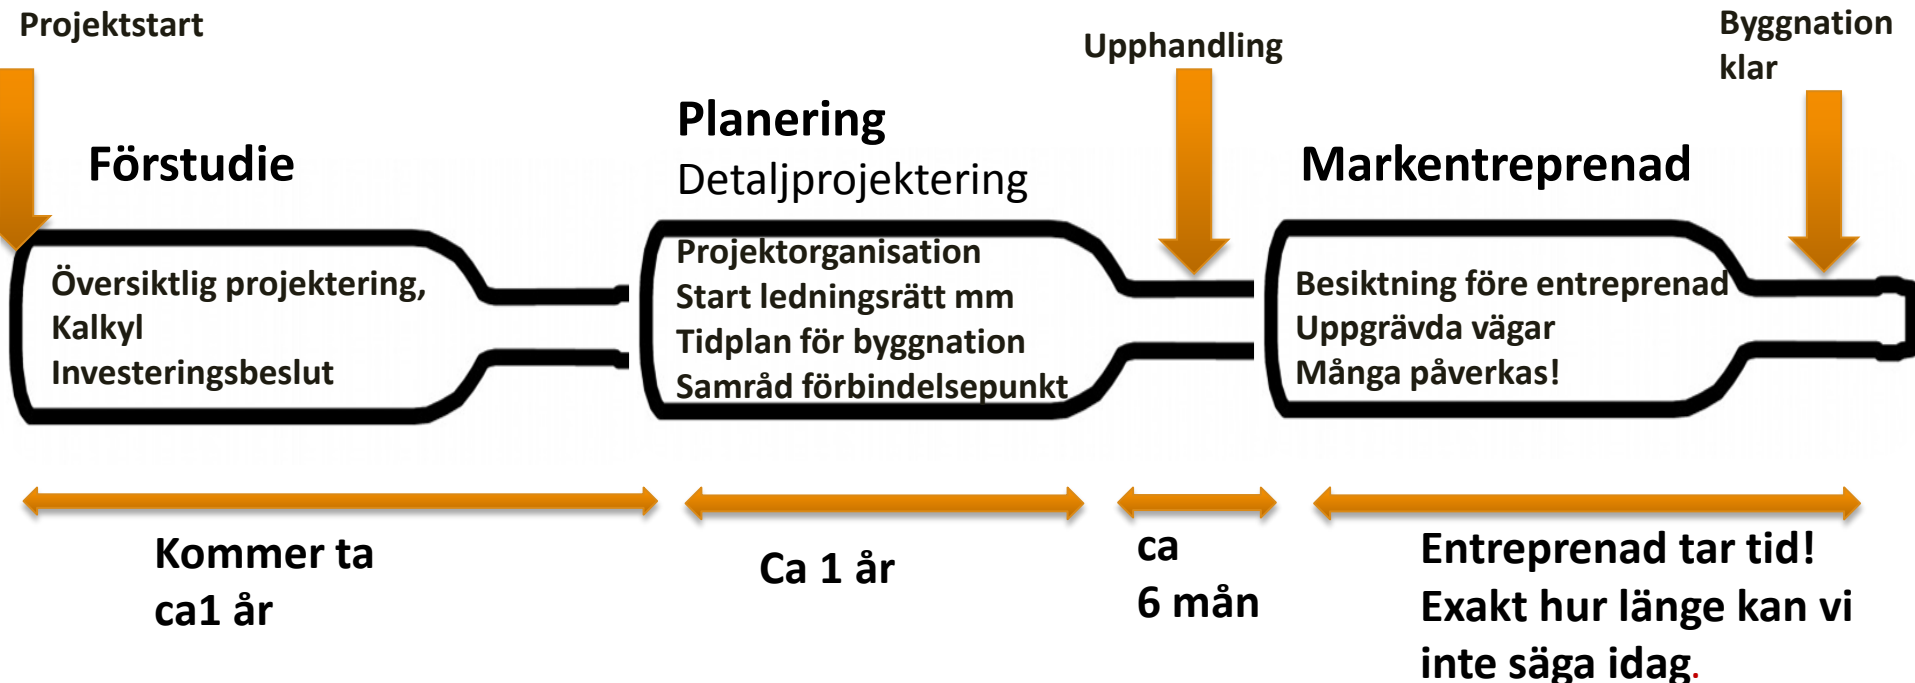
Projektstart

Förstudie

Översiktlig projektering,
Kalkyl
Investeringsbeslut

Kommer ta ca1 år

Planering
Detaljprojektering

Projektorganisation
Start ledningsrätt mm
Tidplan för byggnation
Samråd förbindelsepunkt

Ca 1 år

Upphandling

ca 6 mån

Byggnation klar

Markentreprenad

Besiktning före entreprenad
Uppgrävda vägar
Många påverkas!

Entreprenad tar tid!
Exakt hur länge kan vi inte säga idag.